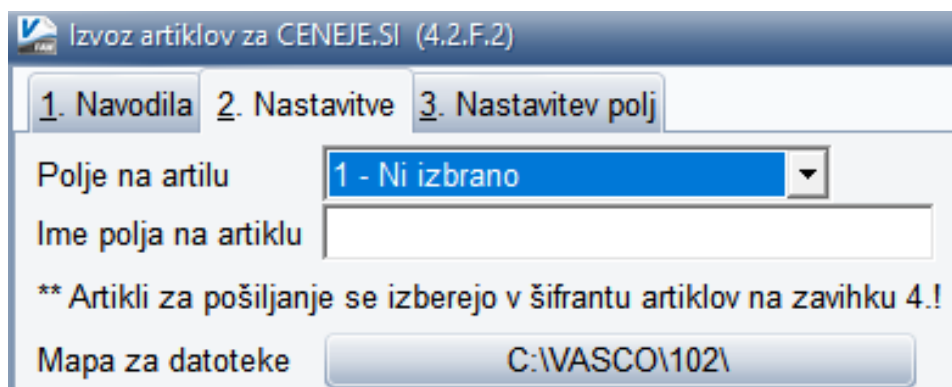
Izvoz artiklov za CENEJE.SI (4.2.F.2)

1. Navodila | 2. Nastavitve | 3. Nastavitev polj

Polje na artilu
1 - Ni izbrano

Ime polja na artiklu

** Artikli za pošiljanje se izberejo v šifrantu artiklov na zavihku 4.!

Mapa za datoteke
C:\VASCO\102\